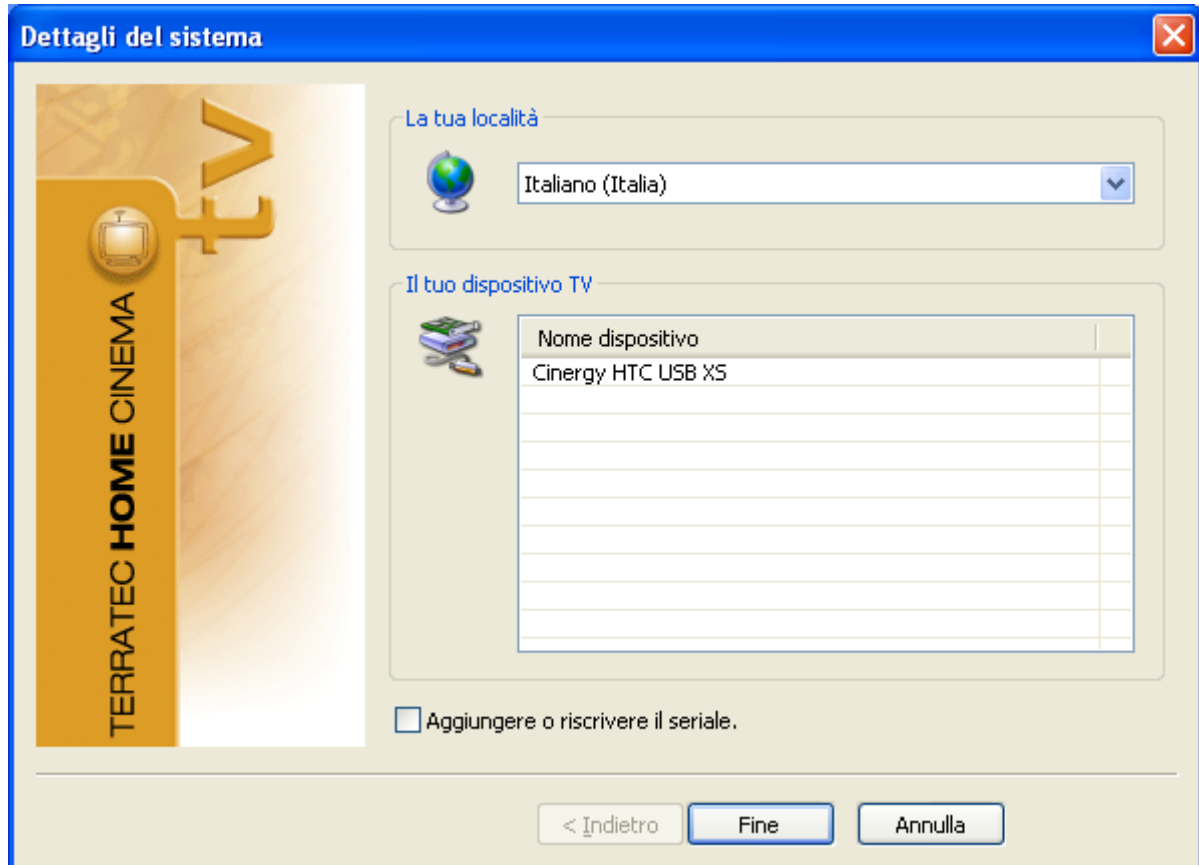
Dettagli del sistema

TERRATEC HOME CINEMA

TV

La tua località

Italiano (Italia)

Il tuo dispositivo TV

| Nome dispositivo |
|---|
| Cinergy HTC USB XS |

Aggiungere o riscrivere il seriale.

< Indietro

Fine

Annulla